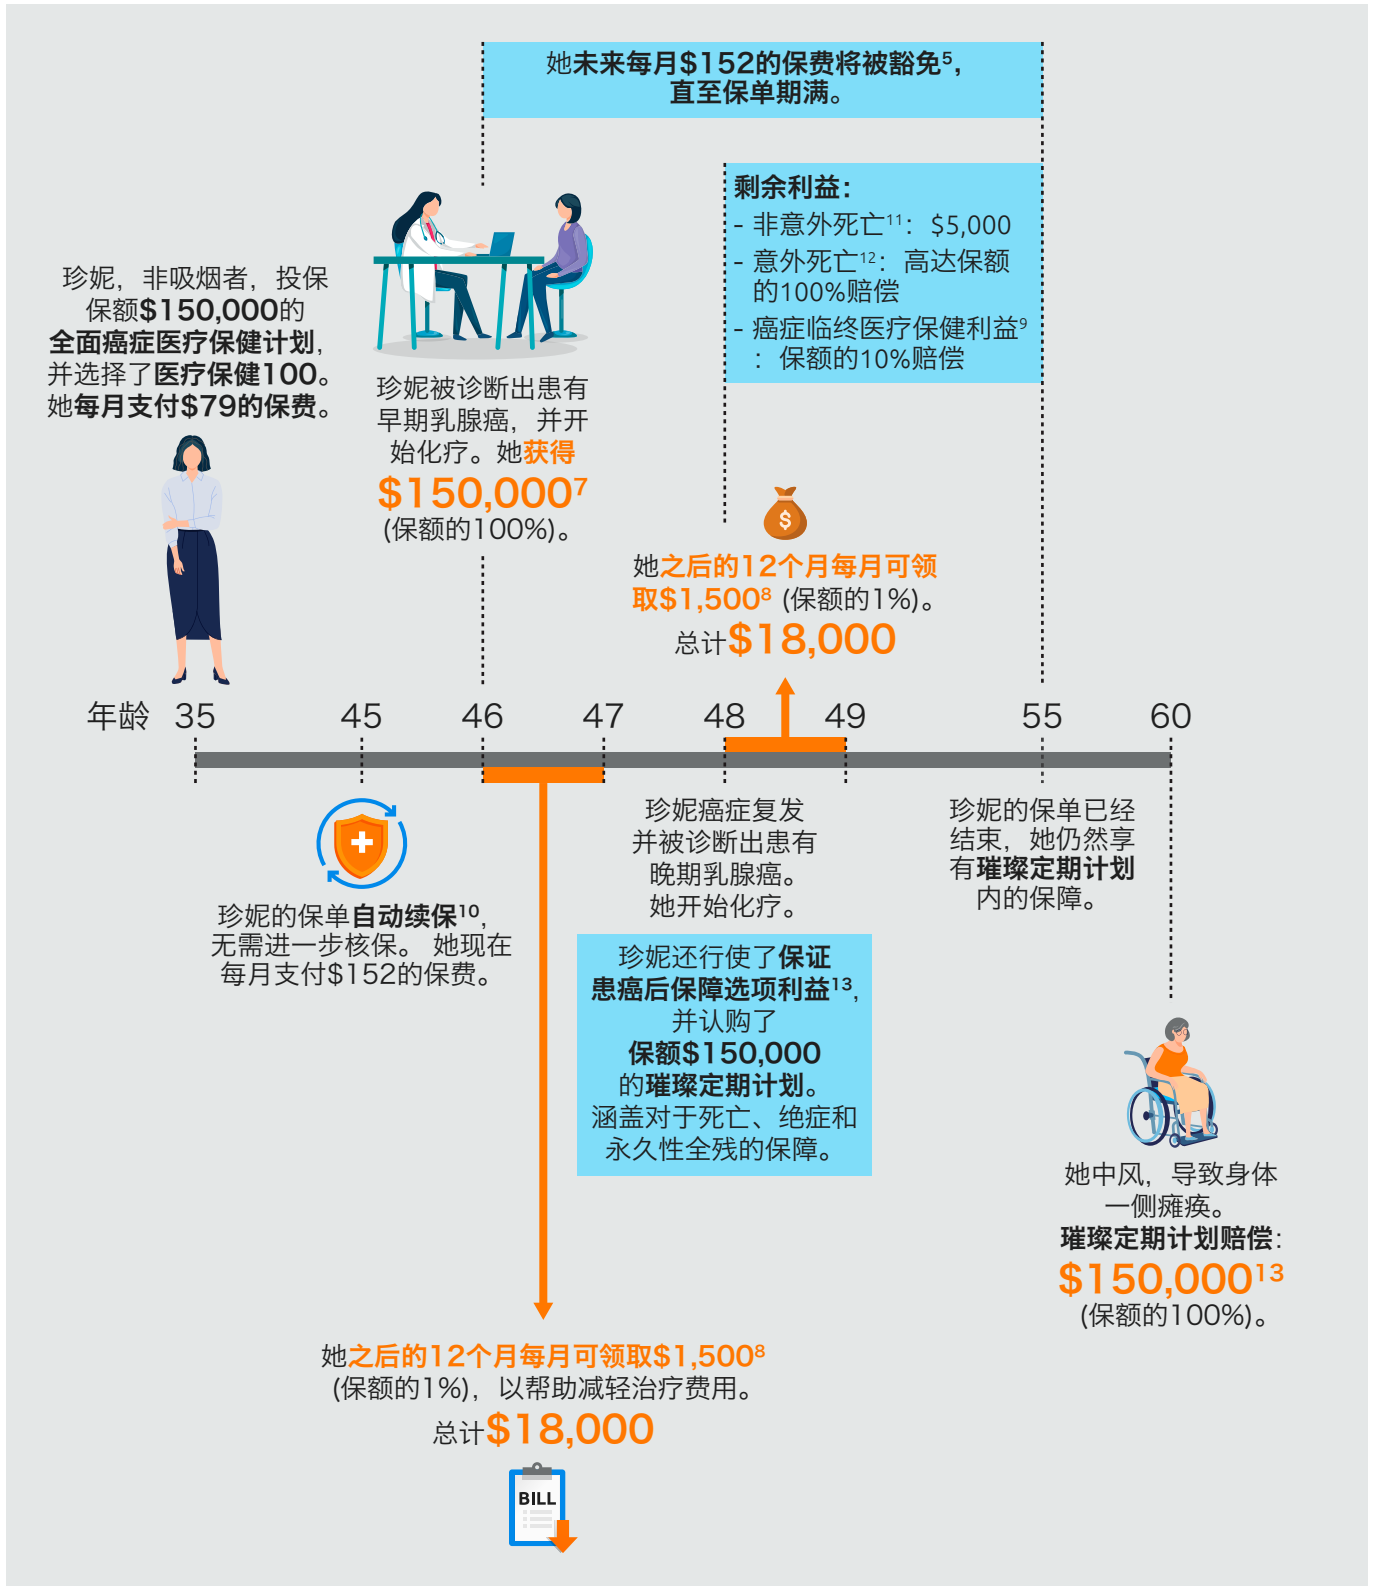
她未来每月$152的保费将被豁免$^5$，直至保单期满。

剩余利益：
- 非意外死亡$^{11}$：$5,000
- 意外死亡$^{12}$：高达保额的100%赔偿
- 癌症临终医疗保健利益$^9$：保额的10%赔偿

珍妮，非吸烟者，投保保额$150,000的全面癌症医疗保健计划，并选择了医疗保健100。她每月支付$79的保费。

珍妮被诊断出患有早期乳腺癌，并开始化疗。她获得$150,000$^7$（保额的100%）。

$

她之后的12个月每月可领取$1,500$^8$（保额的1%）。总计$18,000

年龄 35 45 46 47 48 49 55 60

珍妮的保单自动续保$^{10}$，无需进一步核保。她现在每月支付$152的保费。

珍妮癌症复发并被诊断出患有晚期乳腺癌。她开始化疗。

珍妮还行使了保证患癌后保障选项利益$^{13}$，并认购了保额$150,000的璀璨定期计划。涵盖对于死亡、绝症和永久性全残的保障。

珍妮的保单已经结束，她仍然享有璀璨定期计划内的保障。

她中风，导致身体一侧瘫痪。璀璨定期计划赔偿：$150,000$^{13}$（保额的100%）。

她之后的12个月每月可领取$1,500$^8$（保额的1%），以帮助减轻治疗费用。总计$18,000

BILL